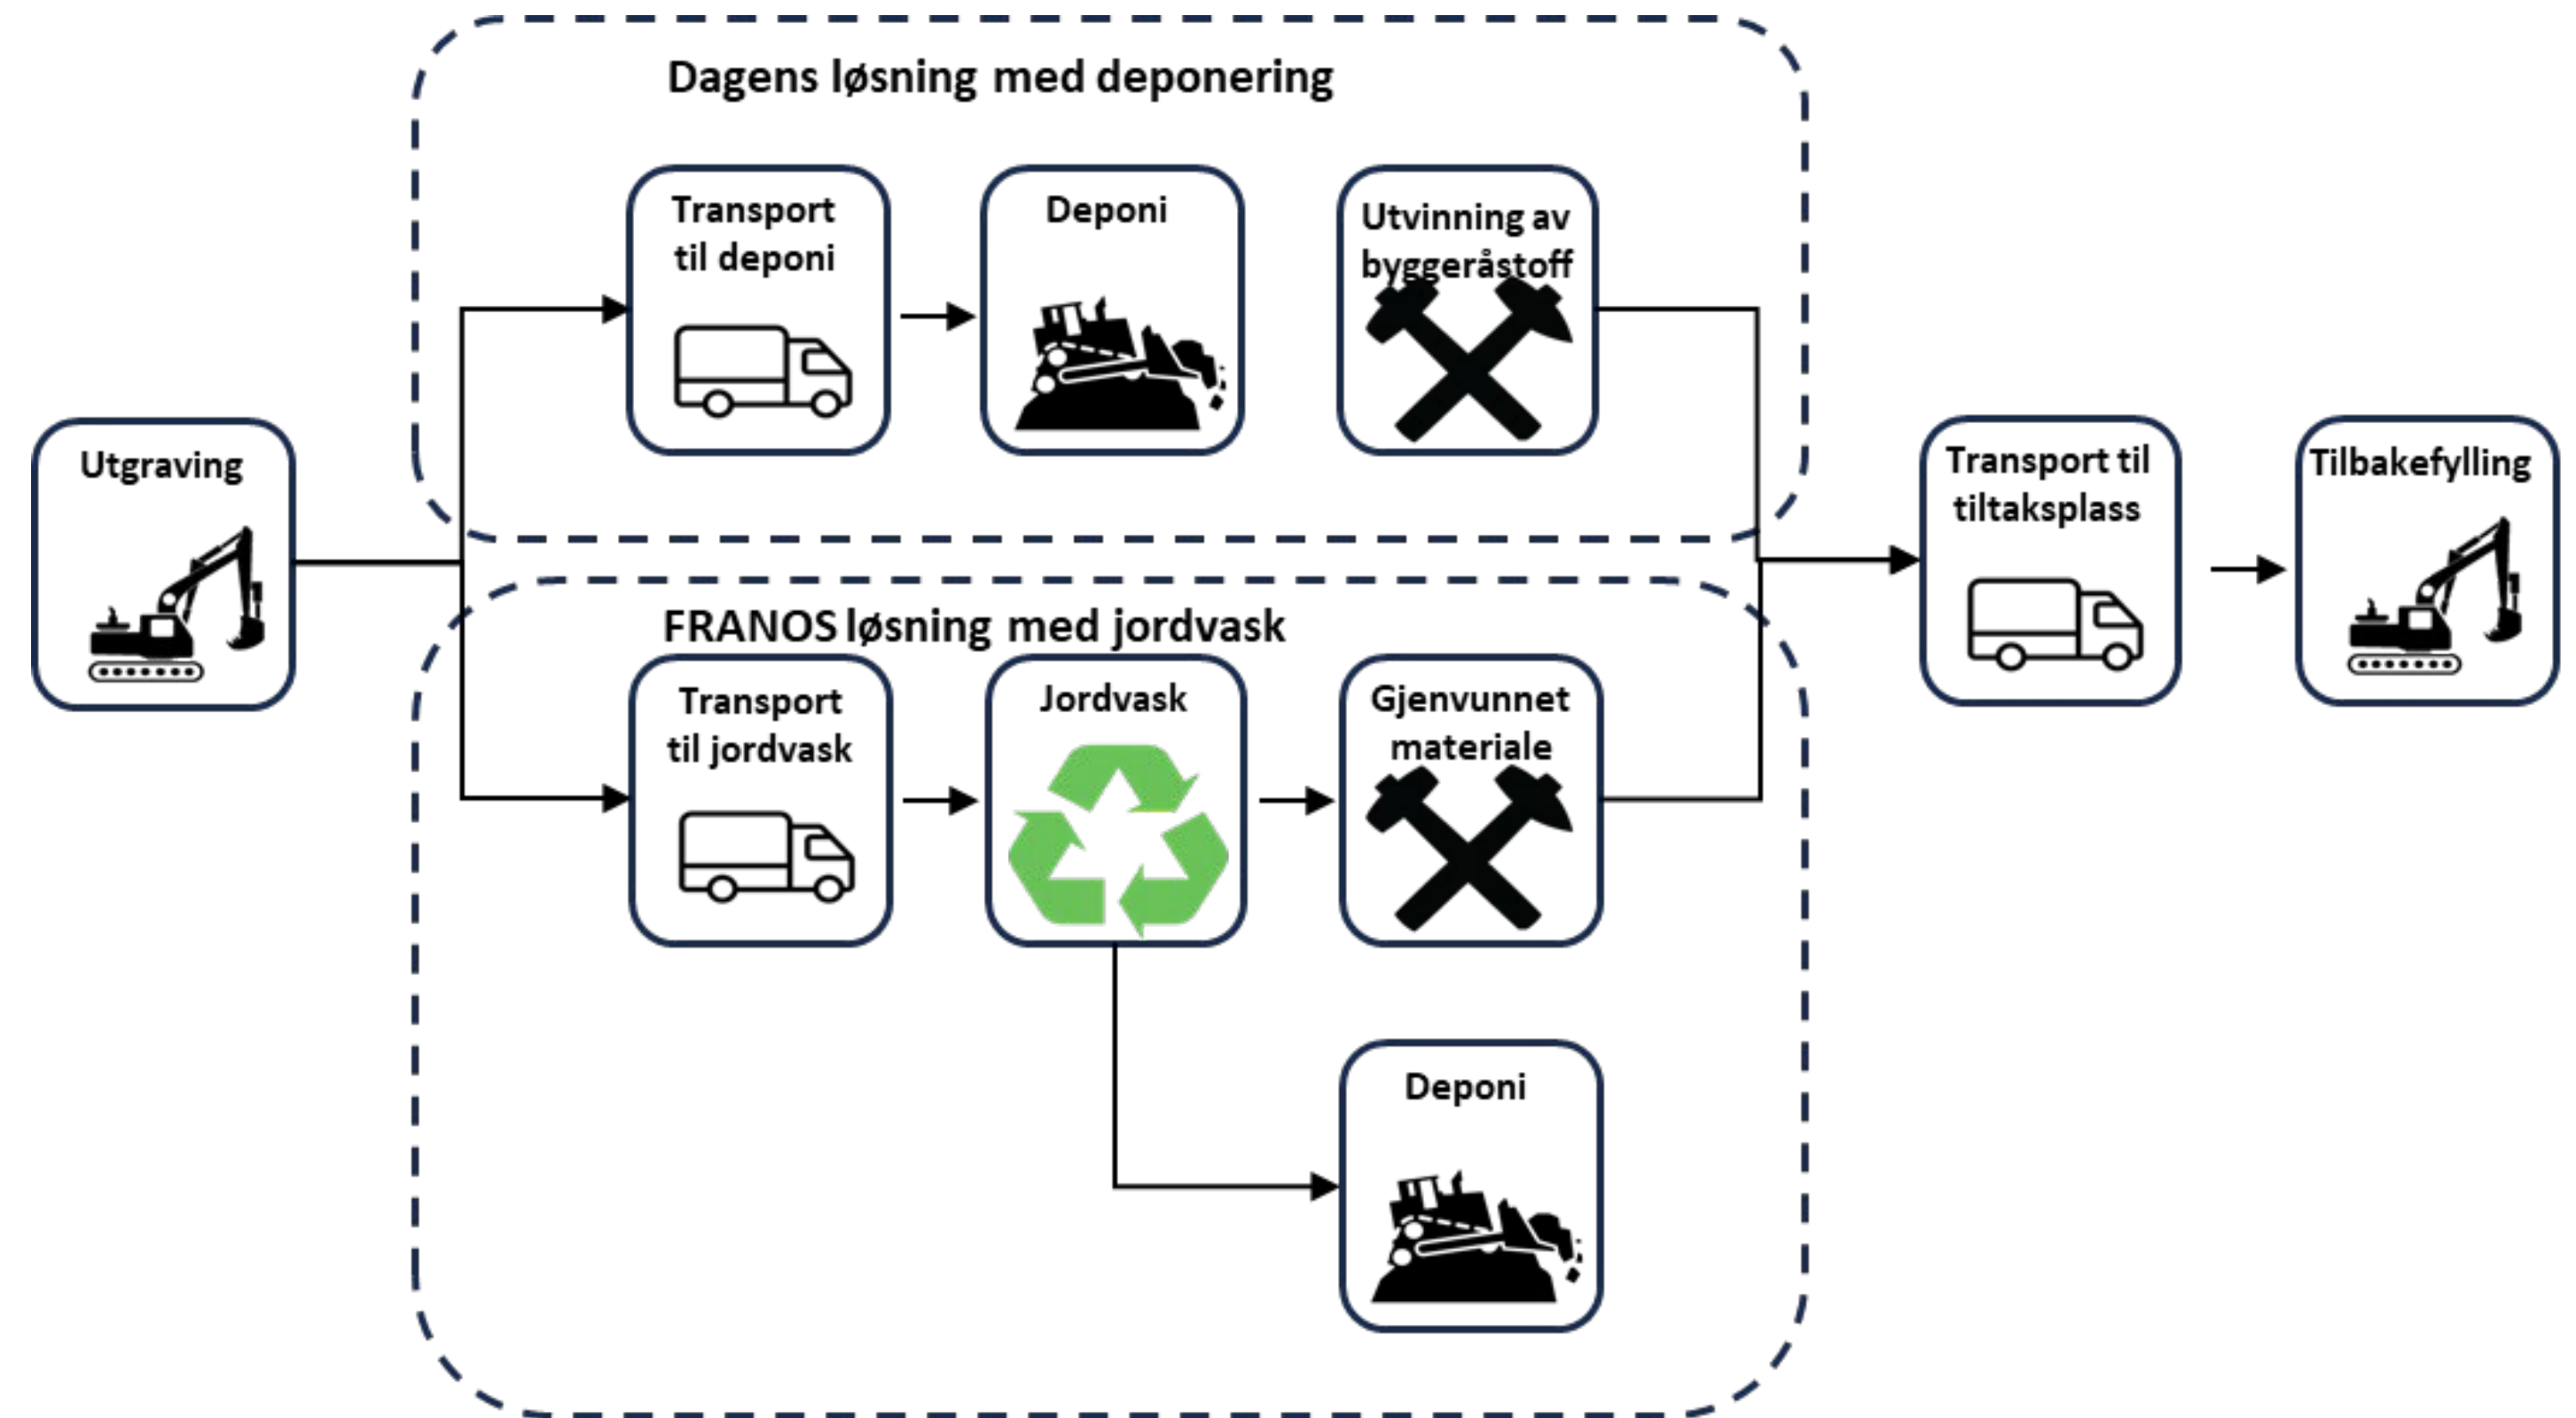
Dagens løsning med deponering

Utgraving

Transport til deponi

Deponi

Utvinning av byggeråstoff

Transport til tiltaksplass

Tilbakefylling

FRANOS løsning med jordvask

Transport til jordvask

Jordvask

Gjenvunnet materiale

Deponi